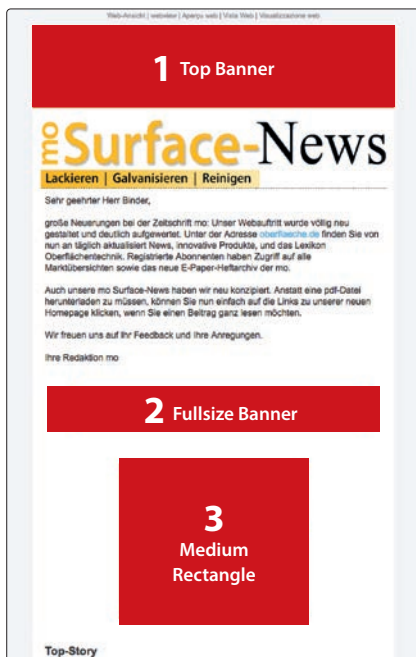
Web-Ansicht | webview | Aperçu web | Vista Web | Visualizzazione web

1 Top Banner

mo Surface-News

Lackieren | Galvanisieren | Reinigen

Sehr geehrter Herr Binder,

große Neuerungen bei der Zeitschrift mo: Unser Webauftritt wurde völlig neu gestaltet und deutlich aufgewertet. Unter der Adresse oberflaeche.de finden Sie von nun an täglich aktualisiert News, innovative Produkte, und das Lexikon Oberflächentechnik. Registrierte Abonnenten haben Zugriff auf alle Marktübersichten sowie das neue E-Paper-Heftarchiv der mo.

Auch unsere mo Surface-News haben wir neu konzipiert. Anstatt eine pdf-Datei herunterladen zu müssen, können Sie nun einfach auf die Links zu unserer neuen Homepage klicken, wenn Sie einen Beitrag ganz lesen möchten.

Wir freuen uns auf Ihr Feedback und Ihre Anregungen.

Ihre Redaktion mo

2 Fullsize Banner

3 Medium Rectangle

Top-Story